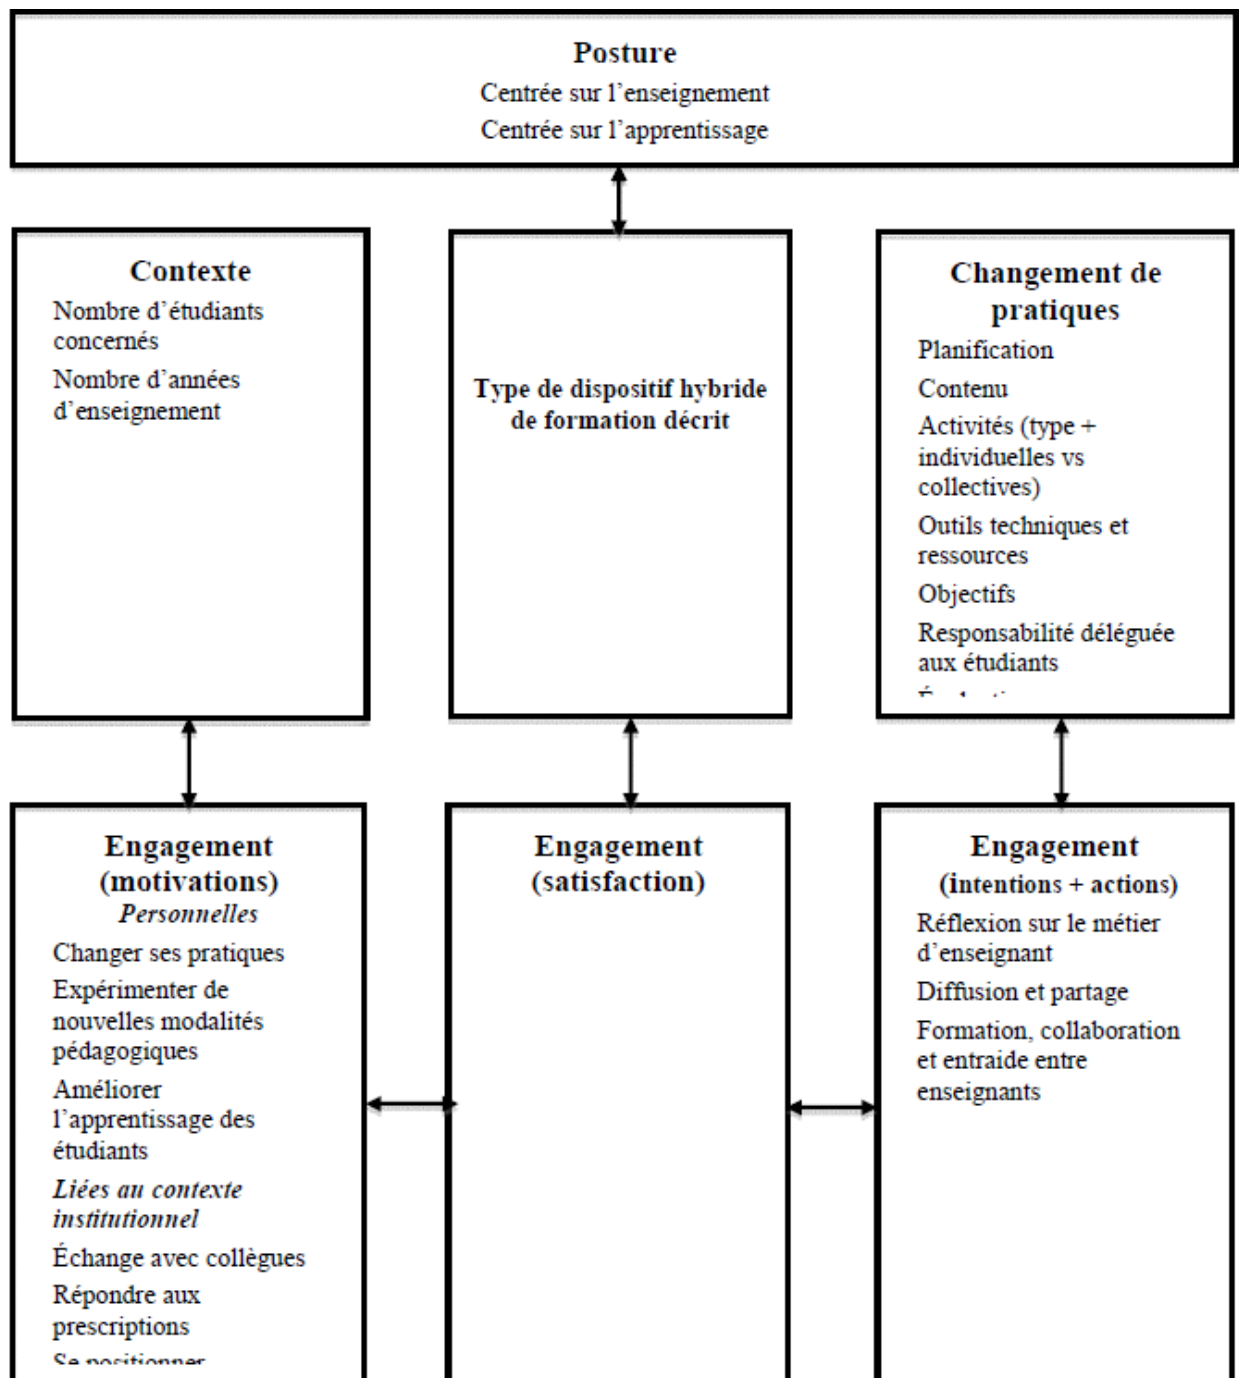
Posture
Centrée sur l'enseignement
Centrée sur l'apprentissage

Contexte
Nombre d'étudiants concernés
Nombre d'années d'enseignement

Type de dispositif hybride de formation décrit

Changement de pratiques
Planification
Contenu
Activités (type + individuelles vs collectives)
Outils techniques et ressources
Objectifs
Responsabilité déléguée aux étudiants
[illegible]

Engagement (motivations)
Personnelles
Changer ses pratiques
Expérimenter de nouvelles modalités pédagogiques
Améliorer l'apprentissage des étudiants
Liées au contexte institutionnel
Échange avec collègues
Répondre aux prescriptions
Se positionner

Engagement (satisfaction)

Engagement (intentions + actions)
Réflexion sur le métier d'enseignant
Diffusion et partage
Formation, collaboration et entraide entre enseignants